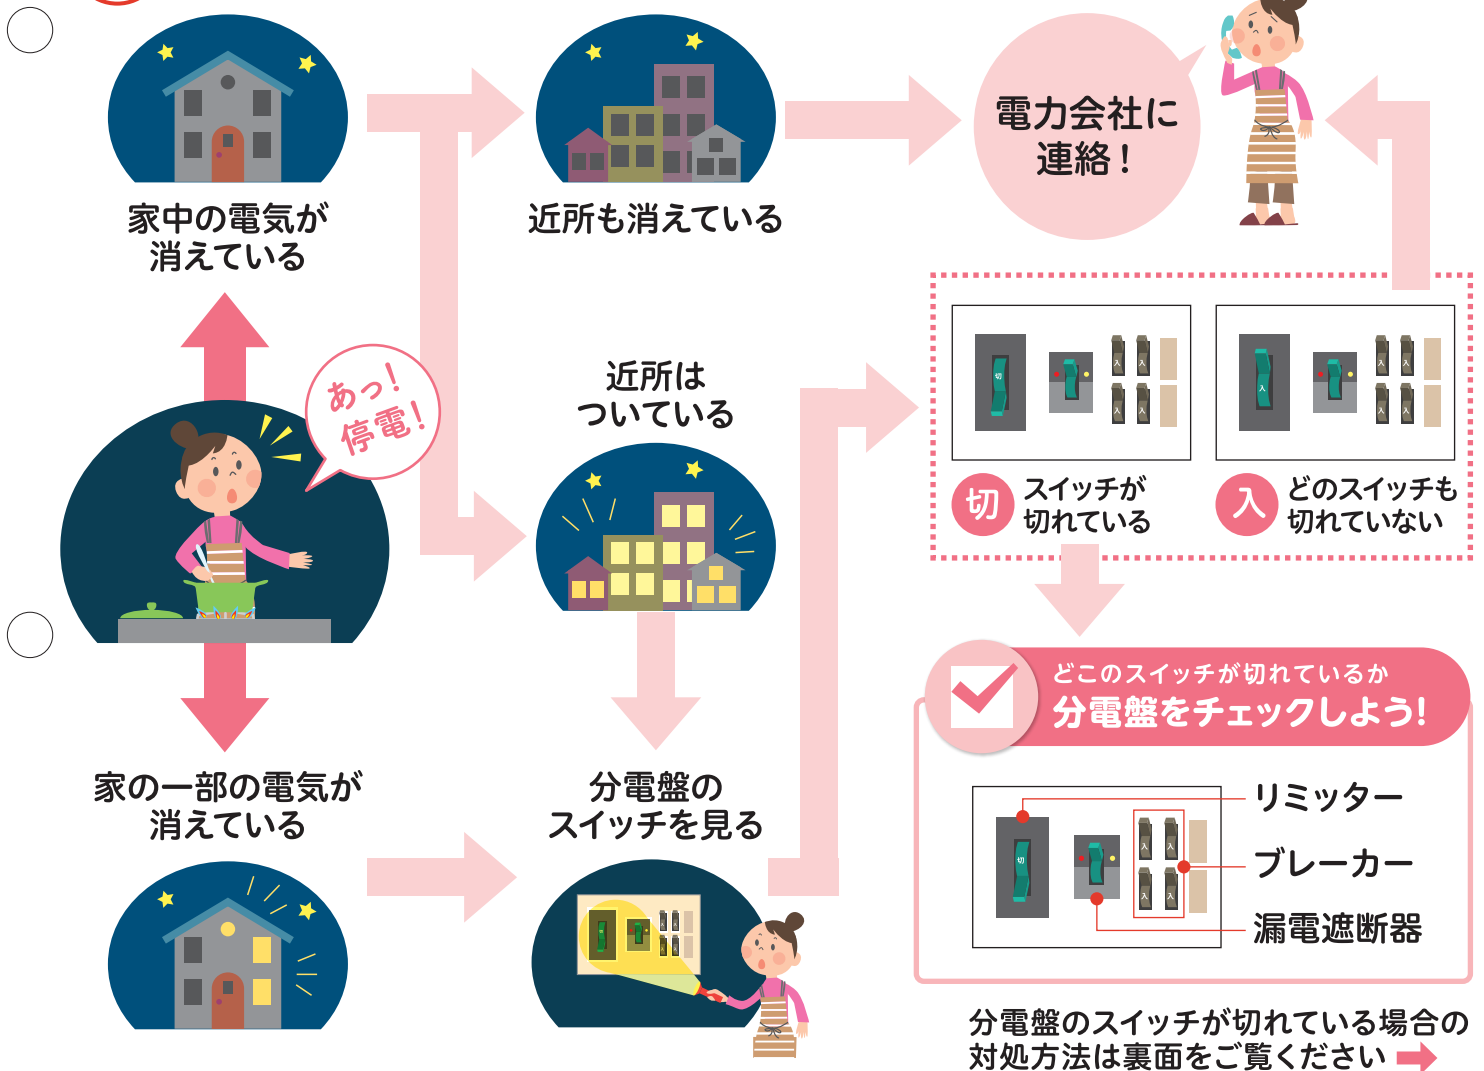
家中の電気が消えている

近所も消えている

電力会社に連絡！

あっ！停電！

近所はついている

切 切

入 入 入 入

入 入 入 入

入

切 スイッチが切れている

入 どのスイッチも切れていない

家の一部の電気が消えている

分電盤のスイッチを見る

どこのスイッチが切れているか
分電盤をチェックしよう！

切

入 入 入 入

リミッター
ブレーカー
漏電遮断器

分電盤のスイッチが切れている場合の対処方法は裏面をご覧ください